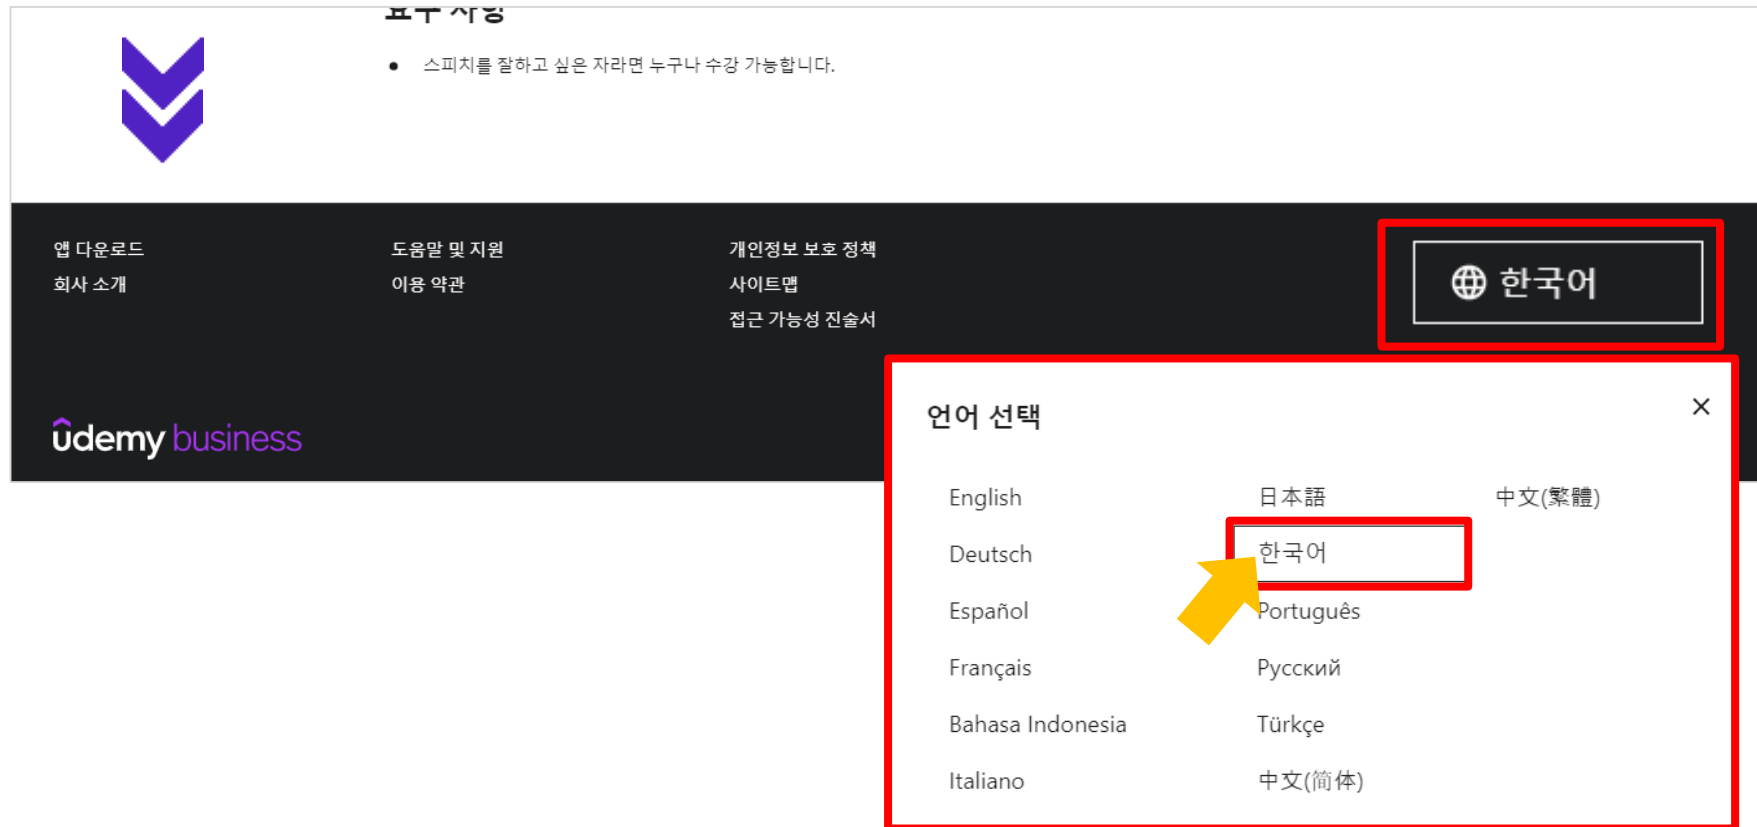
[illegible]

• 스피치를 잘하고 싶은 자라면 누구나 수강 가능합니다.

앱 다운로드
회사 소개

도움말 및 지원
이용 약관

개인정보 보호 정책
사이트맵
접근 가능성 진술서

한국어

ûdemy business

언어 선택

×

English
Deutsch
Español
Français
Bahasa Indonesia
Italiano

日本語
한국어
Português
Русский
Türkçe
中文(简体)

中文(繁體)